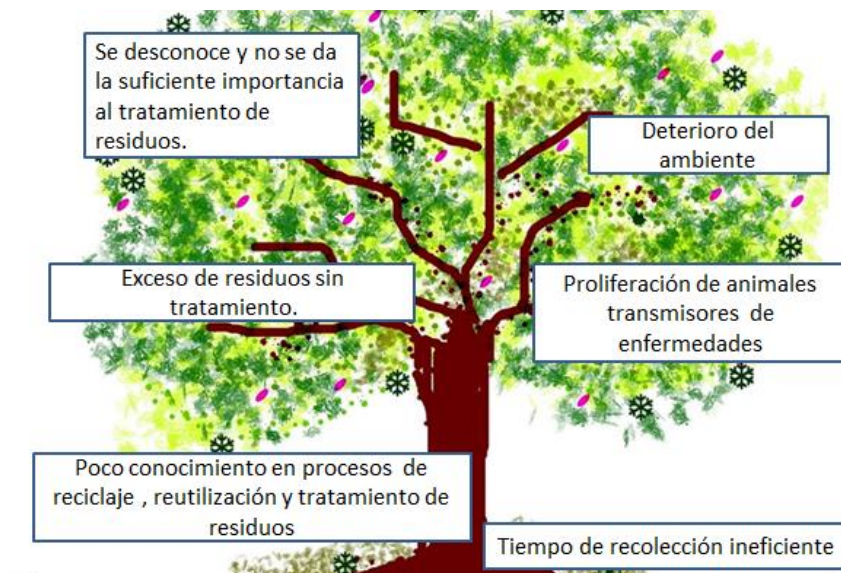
Se desconoce y no se da la suficiente importancia al tratamiento de residuos.

Deterioro del ambiente

Exceso de residuos sin tratamiento.

Proliferación de animales transmisores de enfermedades

Poco conocimiento en procesos de reciclaje , reutilización y tratamiento de residuos

Tiempo de recolección ineficiente